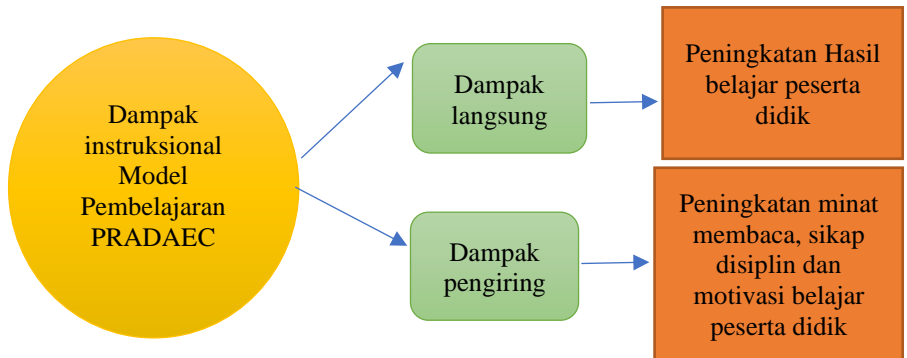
Dampak instruksional Model Pembelajaran PRADAEC

Dampak langsung

Peningkatan Hasil belajar peserta didik

Dampak pengiring

Peningkatan minat membaca, sikap disiplin dan motivasi belajar peserta didik